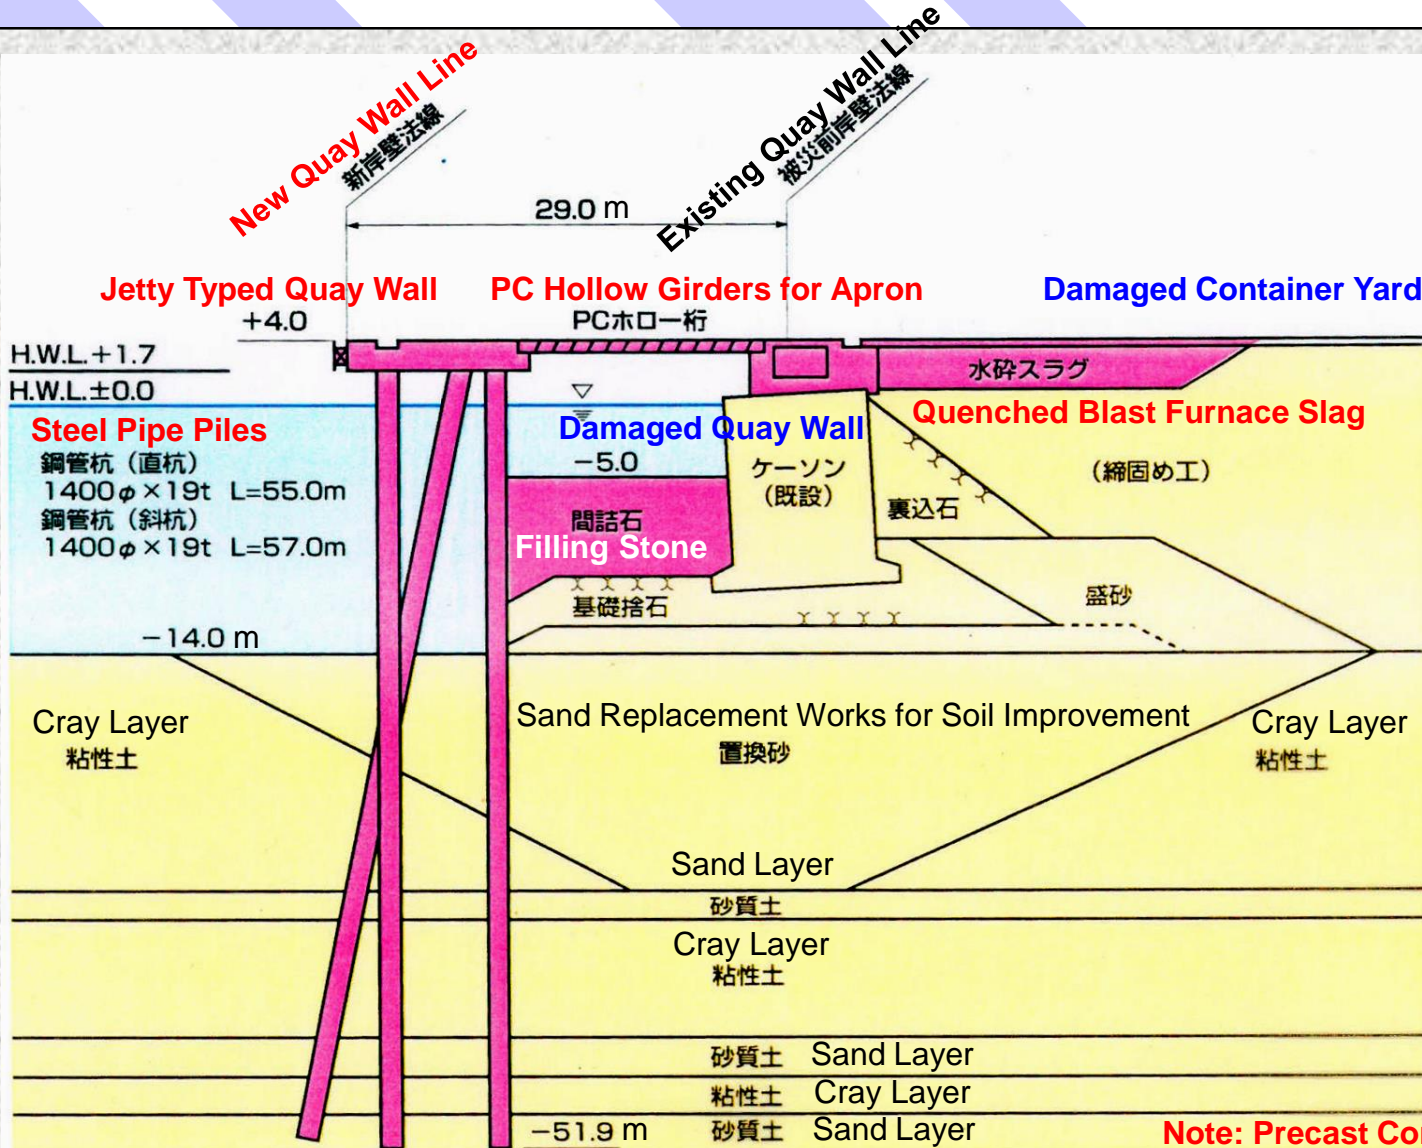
New Quay Wall Line
新岸壁法線
Existing Quay Wall Line
被災前岸壁法線
29.0 m
Jetty Typed Quay Wall
PC Hollow Girders for Apron
Damaged Container Yard
+4.0
PCホロー桁
H.W.L.+1.7
H.W.L.±0.0
水砕スラグ
Quenched Blast Furnace Slag
Steel Pipe Piles
鋼管杭（直杭）
1400$\phi$×19t L=55.0m
鋼管杭（斜杭）
1400$\phi$×19t L=57.0m
Damaged Quay Wall
−5.0
ケーソン
（既設）
（締固め工）
裏込石
間詰石
Filling Stone
基礎捨石
盛砂
−14.0 m
Cray Layer
粘性土
Sand Replacement Works for Soil Improvement
置換砂
Cray Layer
粘性土
Sand Layer
砂質土
Cray Layer
粘性土
砂質土 Sand Layer
粘性土 Cray Layer
−51.9 m
砂質土 Sand Layer
Note: Precast Co